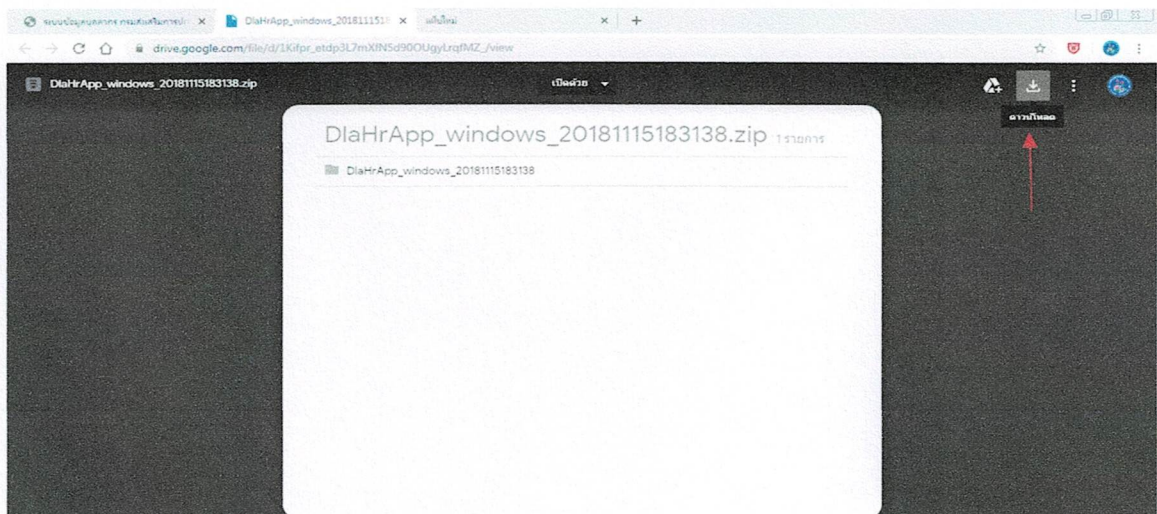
ระบบข้อมูลบุคลากร กรมส่งเสริมการปก ×
DlaHrApp_windows_2018111518 ×
แท็บใหม่ ×
+

drive.google.com/file/d/1Kifpr_etdp3L7mXIN5d90OUgyLrqfMZ_/view

DlaHrApp_windows_20181115183138.zip
เปิดด้วย

ดาวน์โหลด

DlaHrApp_windows_20181115183138.zip 1 รายการ

DlaHrApp_windows_20181115183138